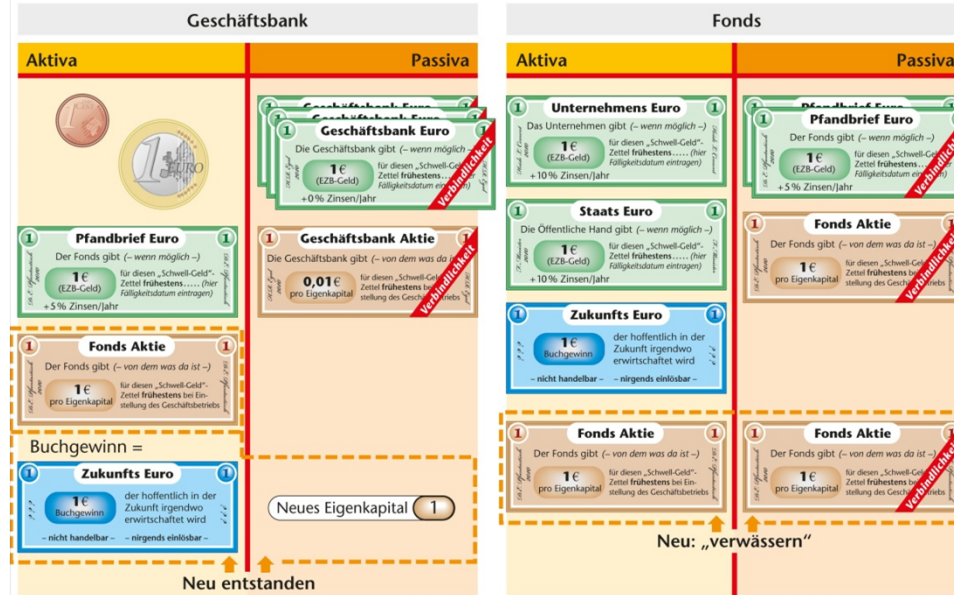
Geschäftsbank

Aktiva

Passiva

Geschäftsbank Euro

Die Geschäftsbank gibt (– wenn möglich –)

1€ (EZB-Geld)

für diesen „Schwell-Geld"-Zettel frühestens..... (Fälligkeitsdatum eintragen)

+0% Zinsen/Jahr

Verbindlichkeit

Pfandbrief Euro

Der Fonds gibt (– wenn möglich –)

1€ (EZB-Geld)

für diesen „Schwell-Geld"-Zettel frühestens..... (hier Fälligkeitsdatum eintragen)

+5% Zinsen/Jahr

Geschäftsbank Aktie

Die Geschäftsbank gibt (– von dem was da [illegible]

0,01€ pro Eigenkapital

für diesen „Schwell-Geld"-Zettel frühestens bei Einstellung des Geschäftsbetriebs

Verbindlichkeit

Fonds Aktie

Der Fonds gibt (– von dem was da ist –)

1€ pro Eigenkapital

für diesen „Schwell-Geld"-Zettel frühestens bei Einstellung des Geschäftsbetriebs

Buchgewinn =

Zukunfts Euro

1€ Buchgewinn

der hoffentlich in der Zukunft irgendwo erwirtschaftet wird

– nicht handelbar – – nirgends einlösbar –

Neues Eigenkapital 1

Neu entstanden

Fonds

Aktiva

Passiva

Unternehmens Euro

Das Unternehmen gibt (– wenn möglich –)

1€ (EZB-Geld)

für diesen „Schwell-Geld"-Zettel frühestens..... (hier Fälligkeitsdatum eintragen)

+10% Zinsen/Jahr

Staats Euro

Die Öffentliche Hand gibt (– wenn möglich –)

1€ (EZB-Geld)

für diesen „Schwell-Geld"-Zettel frühestens..... (hier Fälligkeitsdatum eintragen)

+10% Zinsen/Jahr

Zukunfts Euro

1€ Buchgewinn

der hoffentlich in der Zukunft irgendwo erwirtschaftet wird

– nicht handelbar – – nirgends einlösbar –

Fonds Aktie

Der Fonds gibt (– von dem was da ist –)

1€ pro Eigenkapital

für diesen „Schwell-Geld"-Zettel frühestens bei Einstellung des Geschäftsbetriebs

Pfandbrief Euro

Der Fonds gibt (– wenn möglich –)

1€ (EZB-Geld)

für diesen „Schwell-Geld"-Zettel frühestens..... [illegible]

+5% Zinsen/Jahr

Verbindlichkeit

Fonds Aktie

Der Fonds gibt (– von dem was da ist –)

1€ pro Eigenkapital

für diesen „Schwell-Geld"-Zettel frühestens bei Einstellung des Geschäftsbetriebs

Verbindlichkeit

Fonds Aktie

Der Fonds gibt (– von dem was da ist –)

1€ pro Eigenkapital

für diesen „Schwell-Geld"-Zettel frühestens bei Einstellung des Geschäftsbetriebs

Verbindlichkeit

Neu: „verwässern"